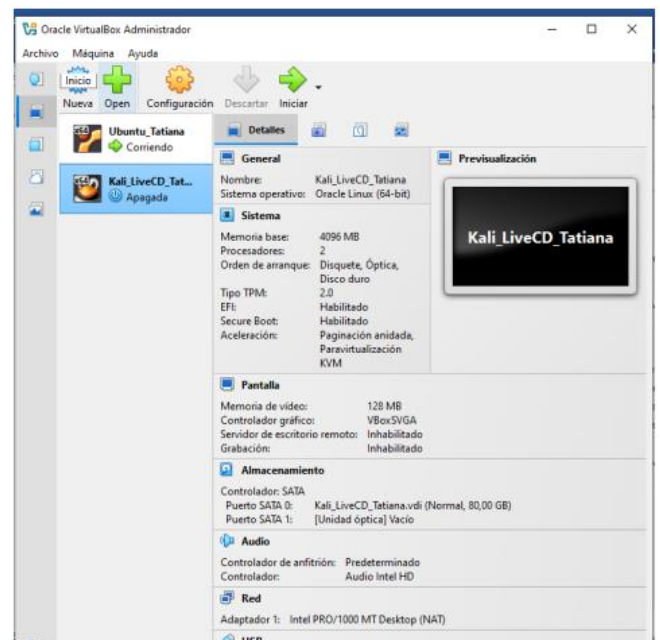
Oracle VirtualBox Administrador

Archivo Máquina Ayuda

Inicio

Nueva Open Configuración Descartar Iniciar

Ubuntu_Tatiana
Corriendo

Kali_LiveCD_Tat...
Apagada

Detalles

General

Nombre: Kali_LiveCD_Tatiana
Sistema operativo: Oracle Linux (64-bit)

Previsualización

Kali_LiveCD_Tatiana

Sistema

Memoria base: 4096 MB
Procesadores: 2
Orden de arranque: Disquete, Óptica, Disco duro
Tipo TPM: 2.0
EFI: Habilitado
Secure Boot: Habilitado
Aceleración: Paginación anidada, Paravirtualización KVM

Pantalla

Memoria de vídeo: 128 MB
Controlador gráfico: VBoxSVGA
Servidor de escritorio remoto: Inhabilitado
Grabación: Inhabilitado

Almacenamiento

Controlador: SATA
Puerto SATA 0: Kali_LiveCD_Tatiana.vdi (Normal, 80,00 GB)
Puerto SATA 1: [Unidad óptica] Vacío

Audio

Controlador de anfitrión: Predeterminado
Controlador: Audio Intel HD

Red

Adaptador 1: Intel PRO/1000 MT Desktop (NAT)

USB